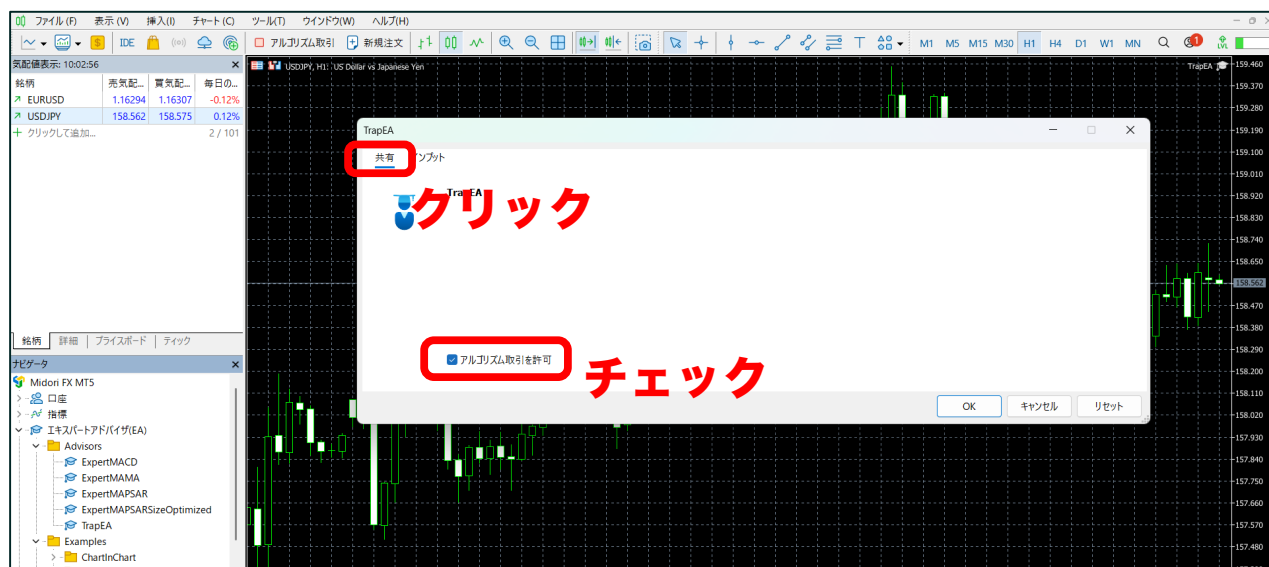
ファイル (F) 表示 (V) 挿入(I) チャート (C) ツール(T) ウインドウ(W) ヘルプ(H)

IDE アルゴリズム取引 新規注文 M1 M5 M15 M30 H1 H4 D1 W1 MN

気配値表示: 10:02:56

| 銘柄 | 売気配... | 買気配... | 毎日の... |
|---|---|---|---|
| EURUSD | 1.16294 | 1.16307 | -0.12% |
| USDJPY | 158.562 | 158.575 | 0.12% |
| クリックして追加... | | | 2 / 101 |

銘柄 詳細 プライスボード ティック

ナビゲータ

Midori FX MT5
口座
指標
エキスパートアドバイザ(EA)
Advisors
ExpertMACD
ExpertMAMA
ExpertMAPSAR
ExpertMAPSARSizeOptimized
TrapEA
Examples
ChartInChart

USDJPY, H1: US Dollar vs Japanese Yen

TrapEA

159.460
159.370
159.280
159.190
159.100
159.010
158.920
158.830
158.740
158.650
158.562
158.470
158.380
158.290
158.200
158.110
158.020
157.930
157.840
157.750
157.660
157.570
157.480

TrapEA

共有 インプット

TrapEA

クリック

アルゴリズム取引を許可

チェック

OK キャンセル リセット